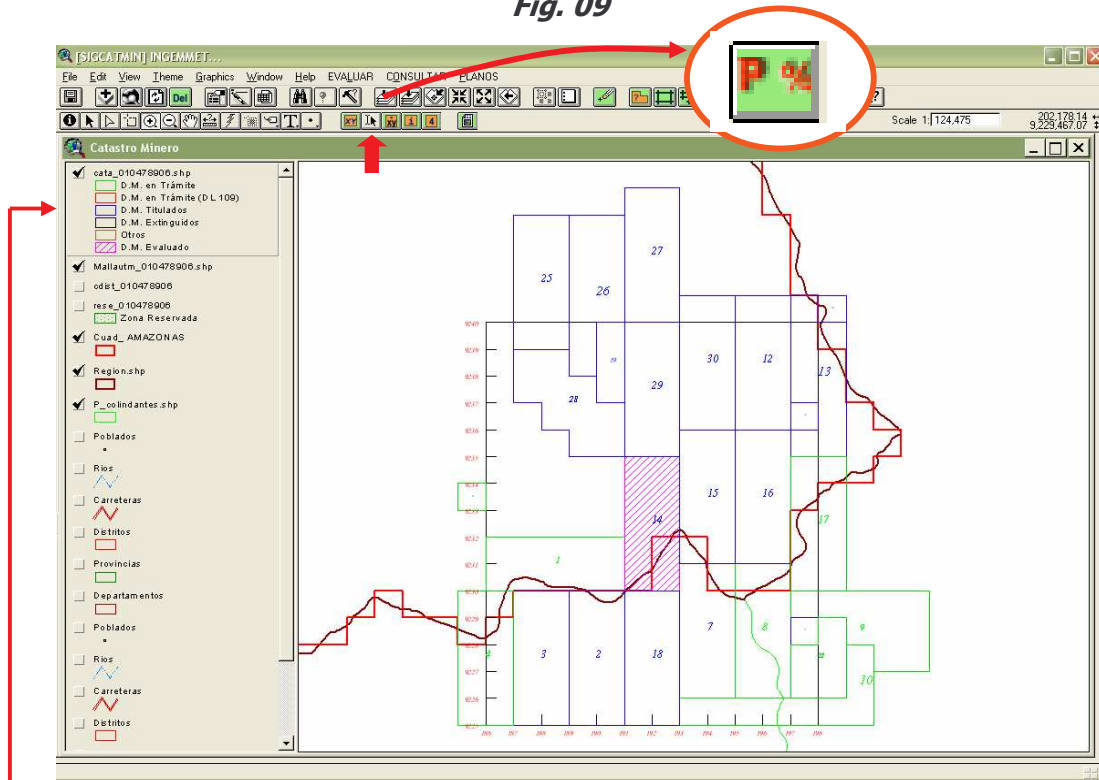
Fig. 09

[SIGCATMIN] INGEMMET...

File Edit View Theme Graphics Window Help EVALUAR CONSULTAR PLANOS

Del

Scale 1: 124,475

202,178.14
9,229,467.07

Catastro Minero

cata_010478906.shp
D.M. en Trámite
D.M. en Trámite (D.L 109)
D.M. Titulados
D.M. Extinguidos
Otros
D.M. Evaluado

Mallautm_010478906.shp

odist_010478906

rese_010478906
Zona Reservada

Cuad_ AMAZONAS

Region.shp

P_colindantes.shp

Poblados

Rios

Carreteras

Distritos

Provincias

Departamentos

Poblados

Rios

Carreteras

Distritos

25 26 27 30 12 13 28 29 19 15 16 14 17 1 3 2 18 7 8 9 10 4 11